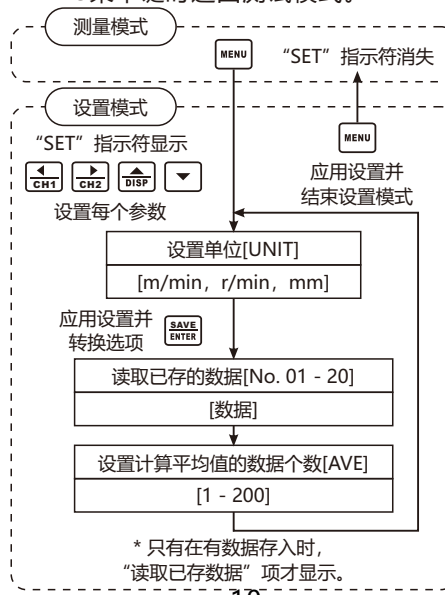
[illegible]

测量模式

MENU

“SET”指示符消失

设置模式

“SET”指示符显示

CH1 CH2 DISP ▼

设置每个参数

MENU

应用设置并结束设置模式

设置单位[UNIT]

[m/min，r/min，mm]

应用设置并转换选项

SAVE ENTER

读取已存的数据[No. 01 - 20]

[数据]

设置计算平均值的数据个数[AVE]

[1 - 200]

* 只有在有数据存入时，“读取已存数据”项才显示。

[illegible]